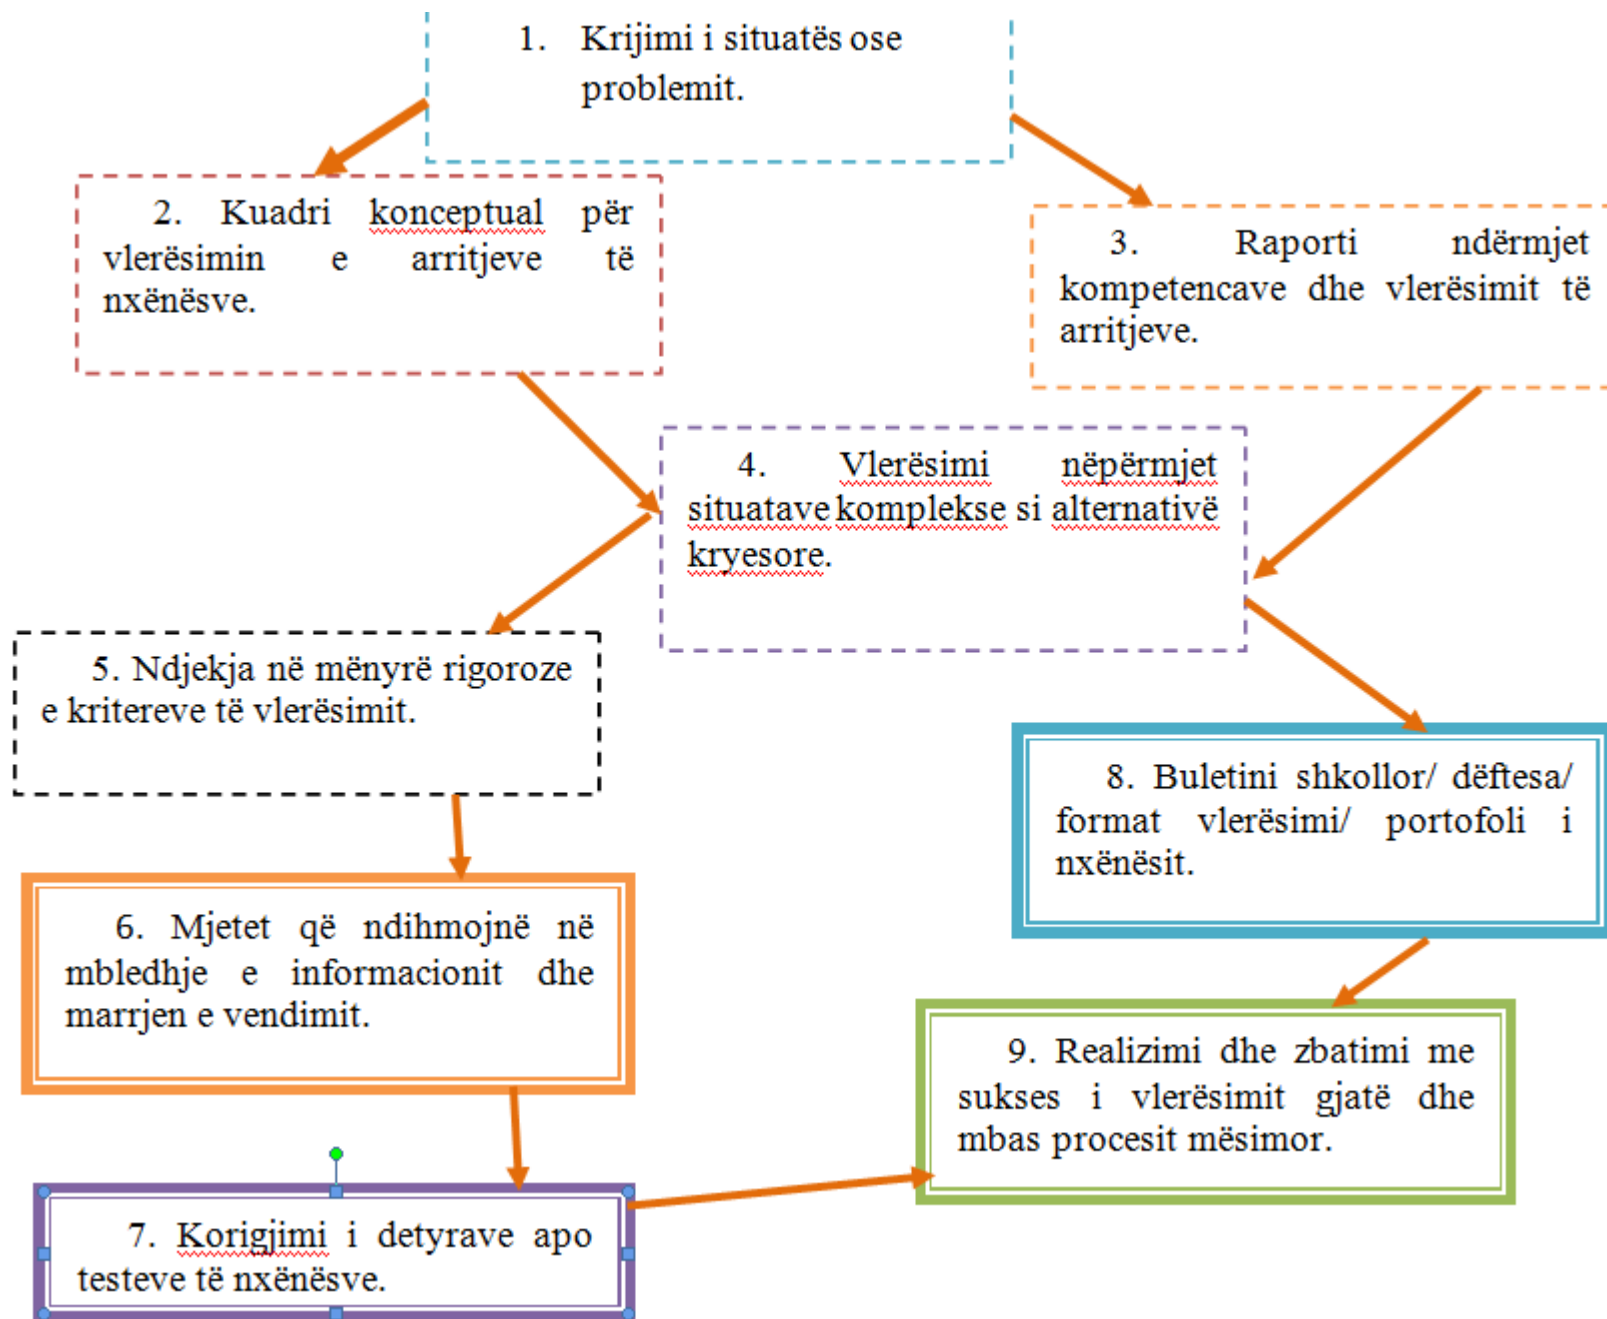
1. Krijimi i situatës ose problemit.

2. Kuadri konceptual për vlerësimin e arritjeve të nxënësve.

3. Raporti ndërmjet kompetencave dhe vlerësimit të arritjeve.

4. Vlerësimi nëpërmjet situatave komplekse si alternativë kryesore.

5. Ndjekja në mënyrë rigoroze e kritereve të vlerësimit.

6. Mjetet që ndihmojnë në mbledhje e informacionit dhe marrjen e vendimit.

7. Korigjimi i detyrave apo testeve të nxënësve.

8. Buletini shkollor/ dëftesa/ format vlerësimi/ portofoli i nxënësit.

9. Realizimi dhe zbatimi me sukses i vlerësimit gjatë dhe mbas procesit mësimor.